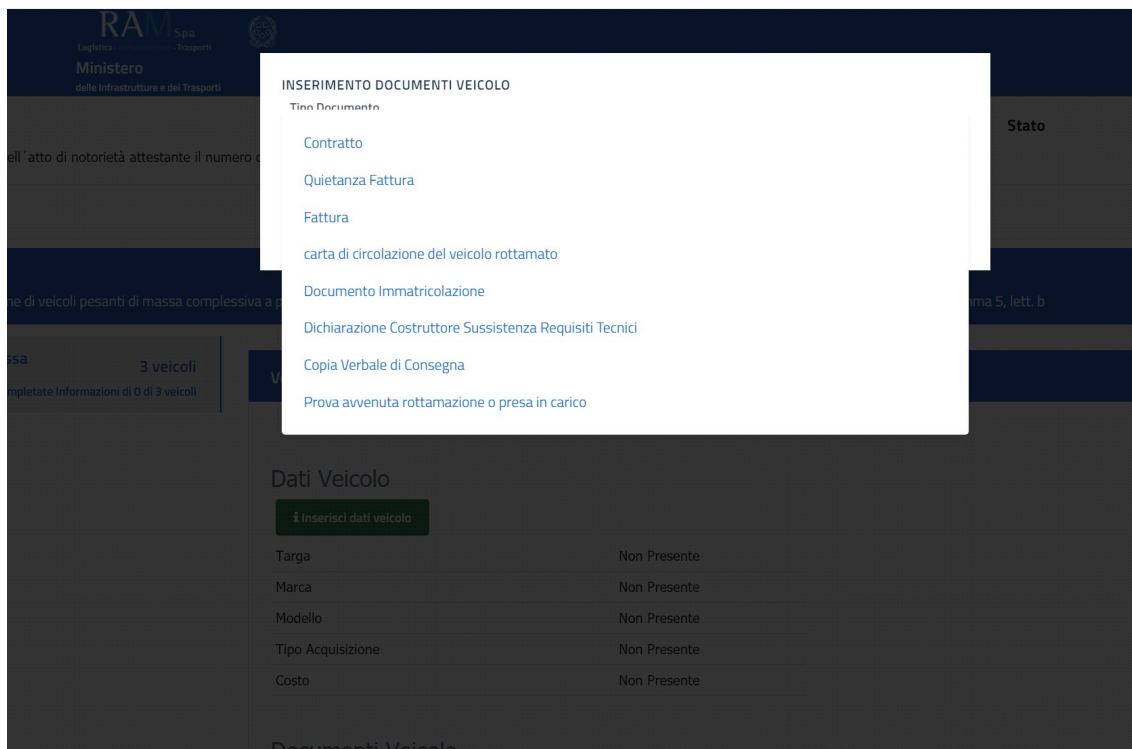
RAM Spa
Logistica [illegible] Trasporti
Ministero
delle Infrastrutture e dei Trasporti

INSERIMENTO DOCUMENTI VEICOLO
Tipo Documento

Stato

ell'atto di notorietà attestante il numero c

Contratto
Quietanza Fattura
Fattura
carta di circolazione del veicolo rottamato
Documento Immatricolazione
Dichiarazione Costruttore Sussistenza Requisiti Tecnici
Copia Verbale di Consegna
Prova avvenuta rottamazione o presa in carico

ne di veicoli pesanti di massa complessiva a p

nma 5, lett. b

ssa
3 veicoli
mpletate Informazioni di 0 di 3 veicoli

V

Dati Veicolo
Inserisci dati veicolo

| | |
|---|---|
| Targa | Non Presente |
| Marca | Non Presente |
| Modello | Non Presente |
| Tipo Acquisizione | Non Presente |
| Costo | Non Presente |

Documenti Veicolo